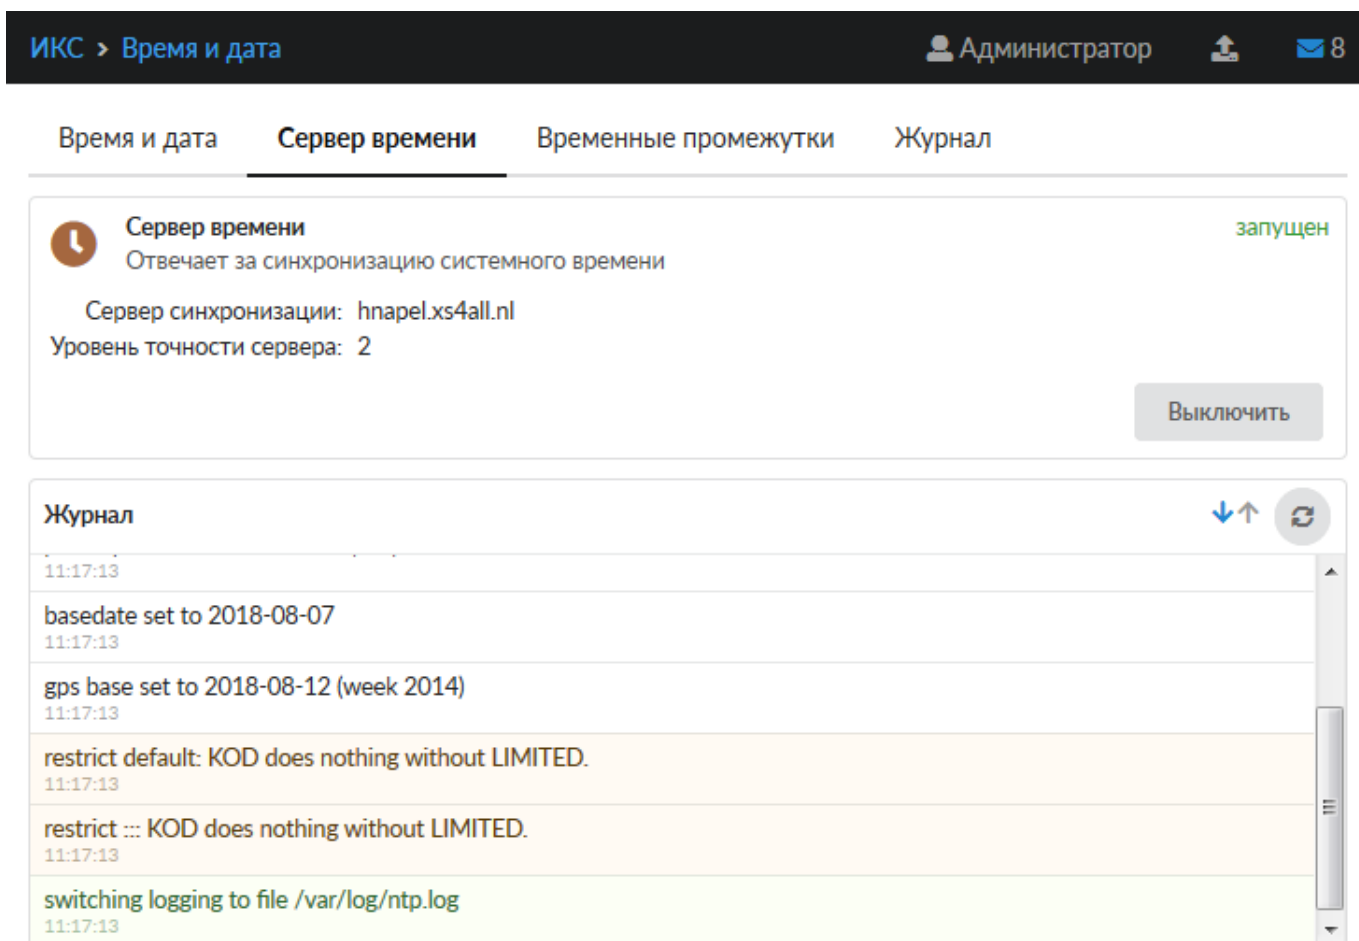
ИКС > Время и дата

Администратор

8

Время и дата

Сервер времени

Временные промежутки

Журнал

Сервер времени
Отвечает за синхронизацию системного времени

запущен

Сервер синхронизации: hnapel.xs4all.nl
Уровень точности сервера: 2

Выключить

Журнал

11:17:13

basedate set to 2018-08-07
11:17:13

gps base set to 2018-08-12 (week 2014)
11:17:13

restrict default: KOD does nothing without LIMITED.
11:17:13

restrict ::: KOD does nothing without LIMITED.
11:17:13

switching logging to file /var/log/ntp.log
11:17:13